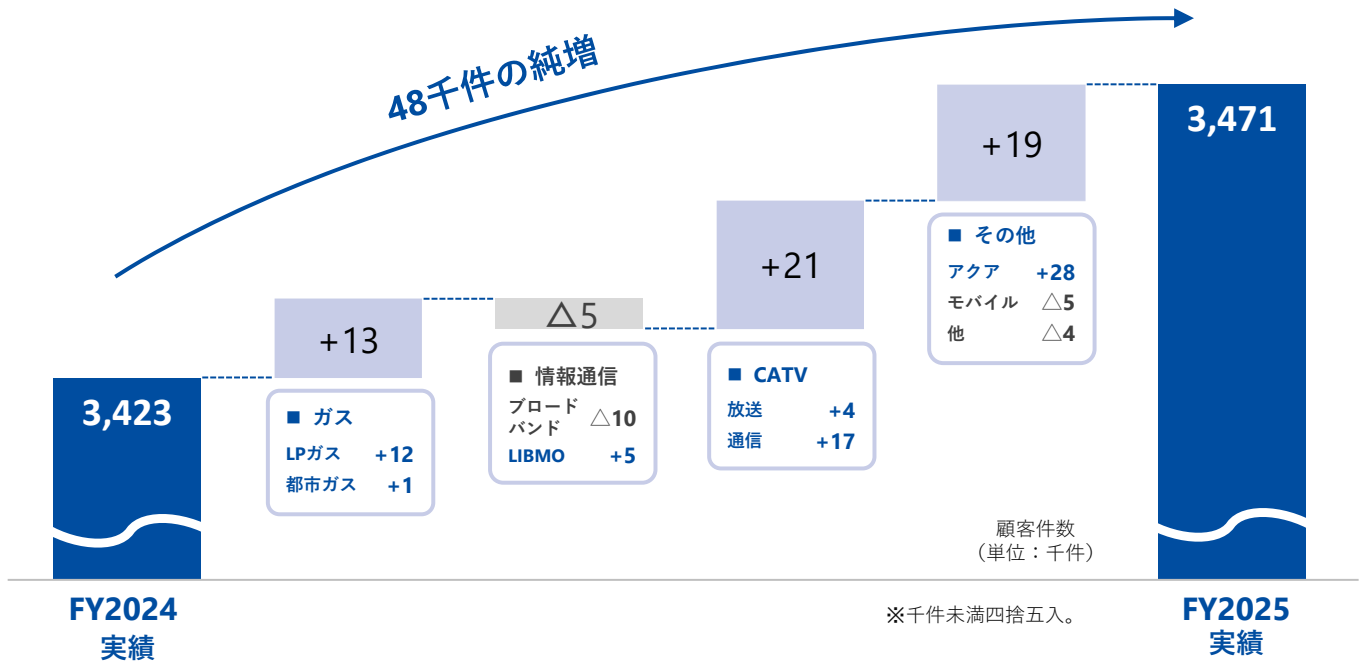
48千件の純増

3,423

+13

■ ガス
LPガス +12
都市ガス +1

△5

■ 情報通信
ブロードバンド △10
LIBMO +5

+21

■ CATV
放送 +4
通信 +17

+19

■ その他
アクア +28
モバイル △5
他 △4

3,471

顧客件数
（単位：千件）

FY2024
実績

※千件未満四捨五入。

FY2025
実績